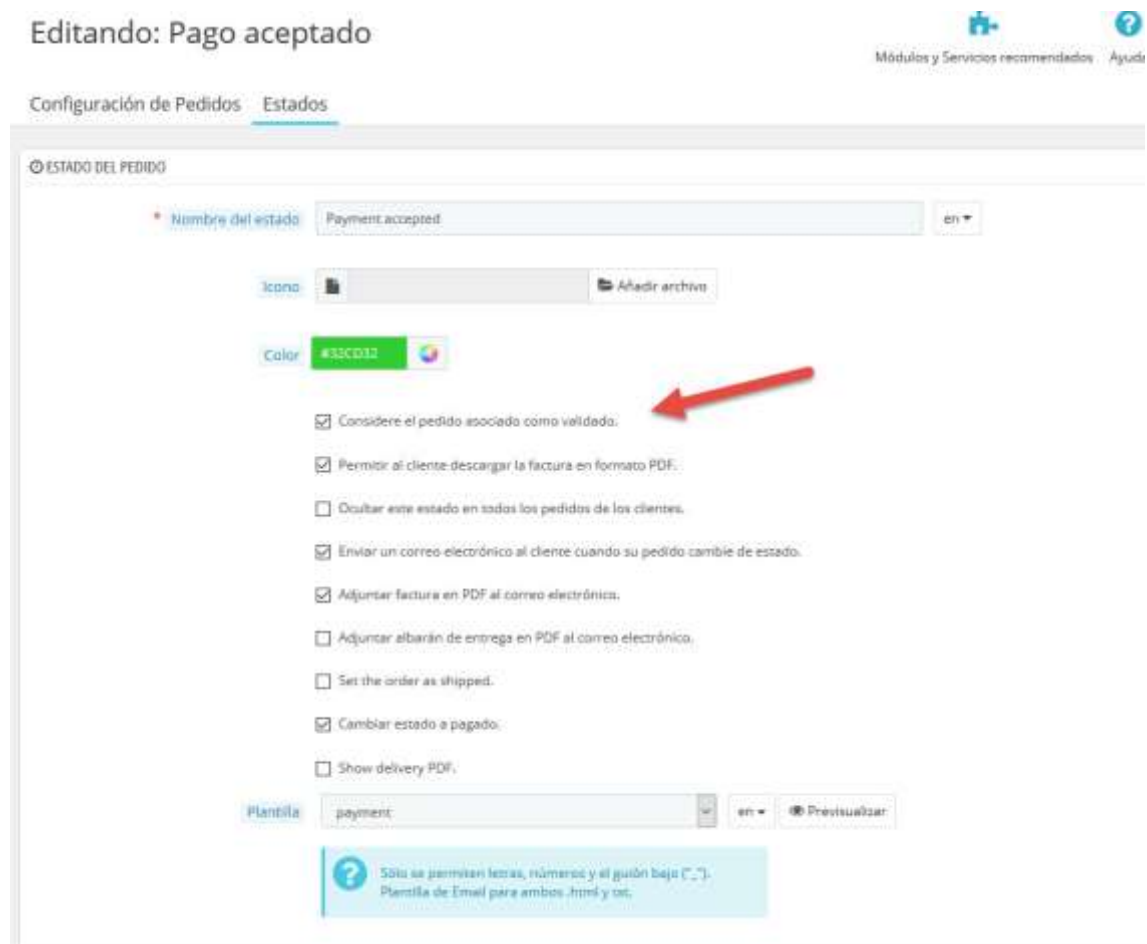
Editando: Pago aceptado

Módulos y Servicios recomendados Ayuda

Configuración de Pedidos Estados

ESTADO DEL PEDIDO

* Nombre del estado Payment accepted en ▾

Icono Añadir archivo

Color #32CD32

☑ Considere el pedido asociado como validado.

☑ Permitir al cliente descargar la factura en formato PDF.

☐ Ocultar este estado en todos los pedidos de los clientes.

☑ Enviar un correo electrónico al cliente cuando su pedido cambie de estado.

☑ Adjuntar factura en PDF al correo electrónico.

☐ Adjuntar albarán de entrega en PDF al correo electrónico.

☐ Set the order as shipped.

☑ Cambiar estado a pagado.

☐ Show delivery PDF.

Plantilla payment en ▾ Previsualizar

Sólo se permiten letras, números y el guión bajo ("_").
Plantilla de Email para ambos .html y .txt.